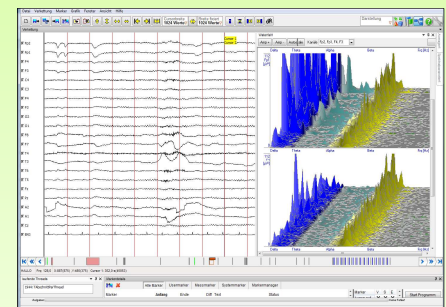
Datei Verarbeitung Marker Grafik Fenster Ansicht Hilfe

Auswertbare 1024 Werte

Werte Anzeigen 1024 Werte

Darstellung

Ableitung

Fp1

Fp2

F3

F4

C3

C4

P3

P4

O1

O2

F7

F8

T3

T4

T5

T6

Fz

Cz

Pz

A1

A2

Cursor 1

Cursor 2

Intervall

Delta

Theta

Alpha

Beta

Fp1 F3 F4 F7

Delta

Theta

Alpha

Beta

Aktive Marker

Marker

Anfang

Ende

Diff

Text

Status

Start Programm